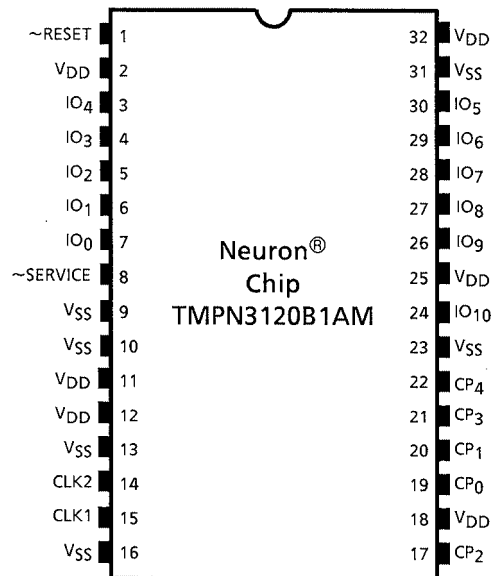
~RESET 1
$V_{DD}$ 2
$IO_4$ 3
$IO_3$ 4
$IO_2$ 5
$IO_1$ 6
$IO_0$ 7
~SERVICE 8
$V_{SS}$ 9
$V_{SS}$ 10
$V_{DD}$ 11
$V_{DD}$ 12
$V_{SS}$ 13
CLK2 14
CLK1 15
$V_{SS}$ 16

Neuron® Chip TMPN3120B1AM

32 $V_{DD}$
31 $V_{SS}$
30 $IO_5$
29 $IO_6$
28 $IO_7$
27 $IO_8$
26 $IO_9$
25 $V_{DD}$
24 $IO_{10}$
23 $V_{SS}$
22 $CP_4$
21 $CP_3$
20 $CP_1$
19 $CP_0$
18 $V_{DD}$
17 $CP_2$